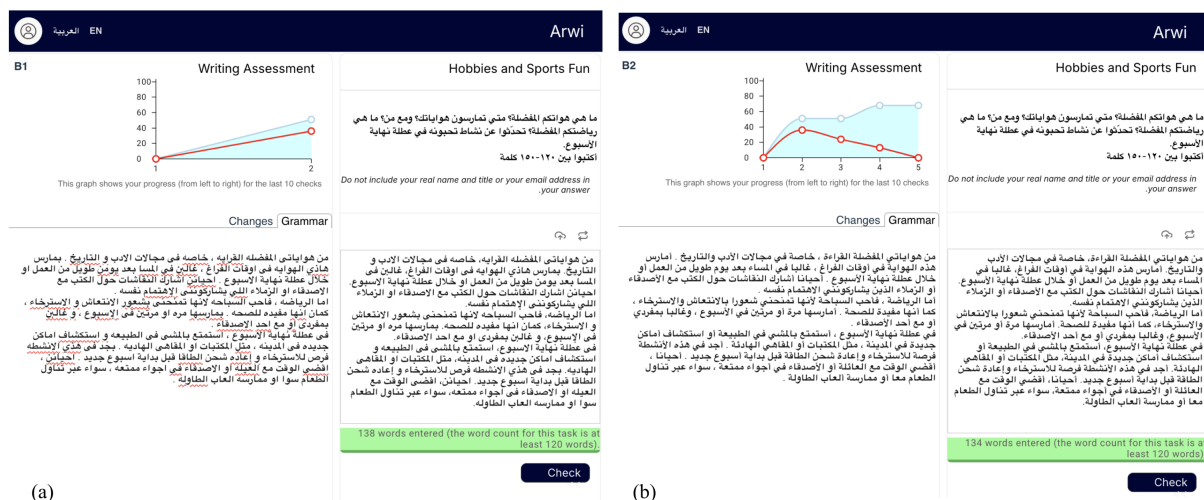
العربية EN Arwi

B1 Writing Assessment

100
80
60
40
20
0
1 2

This graph shows your progress (from left to right) for the last 10 checks

Changes Grammar

من هواياتي المفضله القرايه ، خاصه في مجالات الادب و التاريخ . بمارس هاذي الهوايه في اوقات الفراغ ، غالبً في المسا بعد يومن طويل من العمل او خلال عطلة نهاية الاسبوع . احيانن أشارك النقاشات حول الكتب مع الاصدقاء او الزملاء اللي يشاركونني الإهتمام نفسه .
اما الرياضه ، فاحب السياحه لانها تمنحني بشعور الانتعاش و الإسترخاء ، كمان انها مفيده للصحه . بمارسها مره او مرتين في الإسبوع ، و غالبً بمفردي أو مع احد الإصدقاء .
في عطلة نهاية الاسبوع ، استمتع بالمشي في الطبيعه و استكشاف اماكن جديده في المدينه ، مثل المكتبات او المقاهي الهاديه . بجد في هاذي الانشطه فرص للاسترخاء و إعادة شحن الطاقا قبل بداية اسبوع جديد . احيانن ، اقضي الوقت مع العيله او الاصدقاء في اجواء ممتعه ، سواء عبر تناول الطعام سوا او ممارسة العاب الطاوله .

Hobbies and Sports Fun

ما هي هواياتكم المفضلة؟ متى تمارسون هواياتك؟ ومع من؟ ما هي رياضتكم المفضلة؟ تحدثوا عن نشاط تحبونه في عطلة نهاية الأسبوع.
اكتبوا بين ١٢٠-١٥٠ كلمة

Do not include your real name and title or your email address in your answer.

من هواياتي المفضله القرايه، خاصه في مجالات الادب و التاريخ. بمارس هاذي الهوايه في اوقات الفراغ، غالبً في المسا بعد يومن طويل من العمل او خلال عطلة نهاية الاسبوع. احيانن أشارك النقاشات حول الكتب مع الاصدقاء او الزملاء اللي يشاركونني الإهتمام نفسه.
اما الرياضه، فاحب السياحه لانها تمنحني بشعور الانتعاش و الإسترخاء، كمان انها مفيده للصحه. بمارسها مره او مرتين في الإسبوع، و غالبً بمفردي أو مع احد الإصدقاء.
في عطلة نهاية الاسبوع، استمتع بالمشي في الطبيعه و استكشاف اماكن جديده في المدينه، مثل المكتبات او المقاهي الهاديه. بجد في هاذي الانشطه فرص للاسترخاء و إعادة شحن الطاقا قبل بداية اسبوع جديد. احيانن، اقضي الوقت مع العيله او الاصدقاء في اجواء ممتعه، سواء عبر تناول الطعام سوا او ممارسة العاب الطاوله.

138 words entered (the word count for this task is at least 120 words).

Check

(a)

العربية EN Arwi

B2 Writing Assessment

100
80
60
40
20
0
1 2 3 4 5

This graph shows your progress (from left to right) for the last 10 checks

Changes Grammar

من هواياتي المفضلة القراءة ، خاصة في مجالات الأدب والتاريخ . أمارس هذه الهواية في أوقات الفراغ ، غالبا في المساء بعد يوم طويل من العمل او خلال عطلة نهاية الأسبوع . أحيانا أشارك النقاشات حول الكتب مع الأصدقاء أو الزملاء الذين يشاركونني الإهتمام نفسه .
اما الرياضة ، فاحب السباحة لأنها تمنحني شعورا بالانتعاش والاسترخاء ، كما أنها مفيدة للصحة . أمارسها مرة أو مرتين في الأسبوع ، وغالبا بمفردي أو مع أحد الأصدقاء .
في عطلة نهاية الأسبوع ، استمتع بالمشي في الطبيعة او استكشاف اماكن جديدة في المدينة ، مثل المكتبات أو المقاهي الهادئة . أجد في هذه الأنشطة فرصة للاسترخاء وإعادة شحن الطاقة قبل بداية أسبوع جديد . أحيانا ، أقضي الوقت مع العائلة او الأصدقاء في أجواء ممتعة ، سواء عبر تناول الطعام معا أو ممارسة ألعاب الطاولة .

Hobbies and Sports Fun

ما هي هواياتكم المفضلة؟ متى تمارسون هواياتك؟ ومع من؟ ما هي رياضتكم المفضلة؟ تحدثوا عن نشاط تحبونه في عطلة نهاية الأسبوع.
اكتبوا بين ١٢٠-١٥٠ كلمة

Do not include your real name and title or your email address in your answer.

من هواياتي المفضلة القراءة، خاصة في مجالات الأدب والتاريخ. أمارس هذه الهواية في أوقات الفراغ، غالبا في المساء بعد يوم طويل من العمل او خلال عطلة نهاية الأسبوع. أحيانا أشارك النقاشات حول الكتب مع الأصدقاء أو الزملاء الذين يشاركونني الإهتمام نفسه.
اما الرياضة، فاحب السباحة لأنها تمنحني شعورا بالانتعاش والاسترخاء، كما أنها مفيدة للصحة. أمارسها مرة أو مرتين في الأسبوع، وغالبا بمفردي أو مع أحد الأصدقاء.
في عطلة نهاية الأسبوع، استمتع بالمشي في الطبيعة او استكشاف اماكن جديدة في المدينة، مثل المكتبات أو المقاهي الهادئة. أجد في هذه الأنشطة فرصة للاسترخاء وإعادة شحن الطاقة قبل بداية أسبوع جديد. أحيانا، أقضي الوقت مع العائلة او الأصدقاء في أجواء ممتعة، سواء عبر تناول الطعام معا أو ممارسة ألعاب الطاولة.

134 words entered (the word count for this task is at least 120 words).

Check

(b)